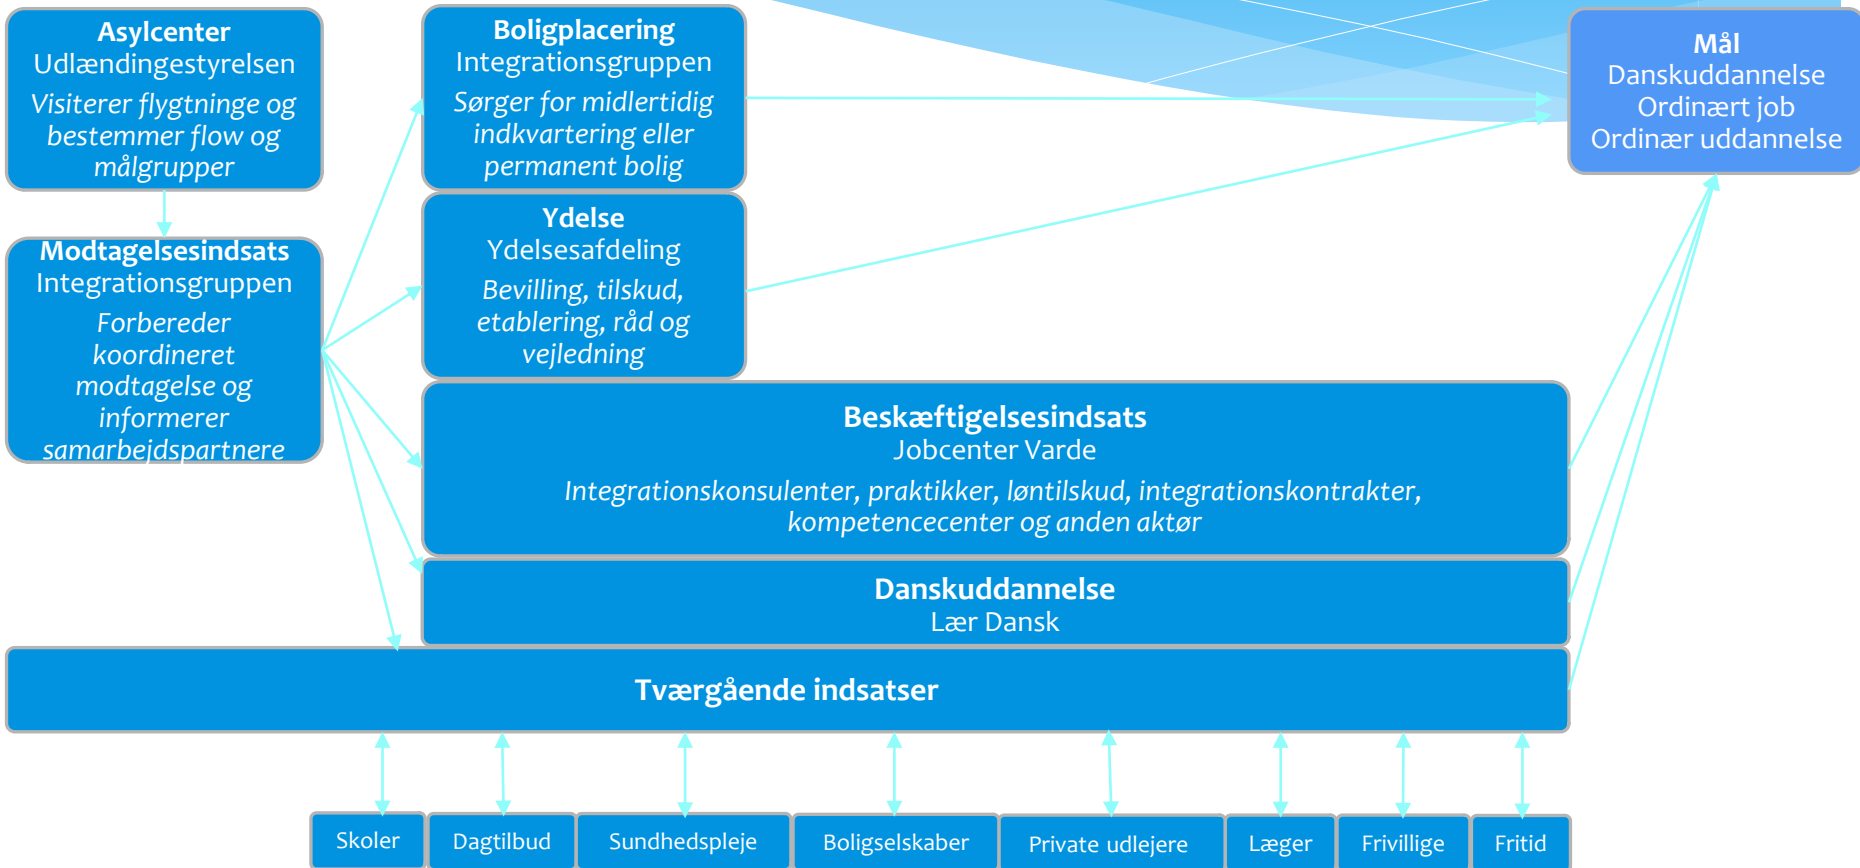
Asylcenter
Udlændingestyrelsen
Visiterer flygtninge og bestemmer flow og målgrupper

Modtagelsesindsats
Integrationsgruppen
Forbereder koordineret modtagelse og informerer samarbejdspartnere

Boligplacering
Integrationsgruppen
Sørger for midlertidig indkvartering eller permanent bolig

Ydelse
Ydelsesafdeling
Bevilling, tilskud, etablering, råd og vejledning

Mål
Danskuddannelse
Ordinært job
Ordinær uddannelse

Beskæftigelsesindsats
Jobcenter Varde
Integrationskonsulenter, praktikker, løntilskud, integrationskontrakter, kompetencecenter og anden aktør

Danskuddannelse
Lær Dansk

Tværgående indsatser

Skoler

Dagtilbud

Sundhedspleje

Boligselskaber

Private udlejere

Læger

Frivillige

Fritid